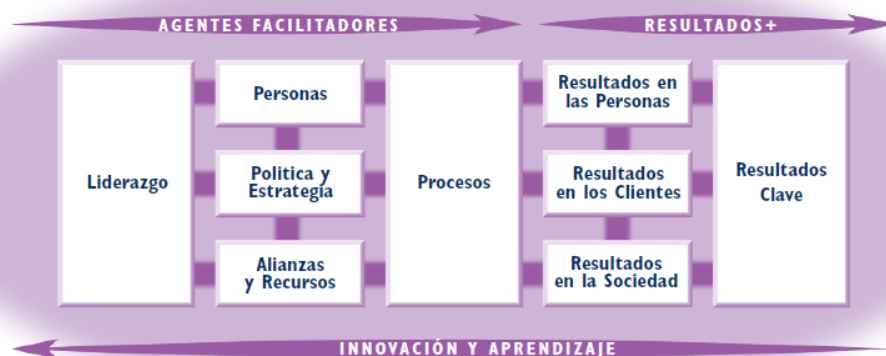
AGENTES FACILITADORES

RESULTADOS+

Liderazgo

Personas

Política y Estrategia

Alianzas y Recursos

Procesos

Resultados en las Personas

Resultados en los Clientes

Resultados en la Sociedad

Resultados Clave

INNOVACIÓN Y APRENDIZAJE